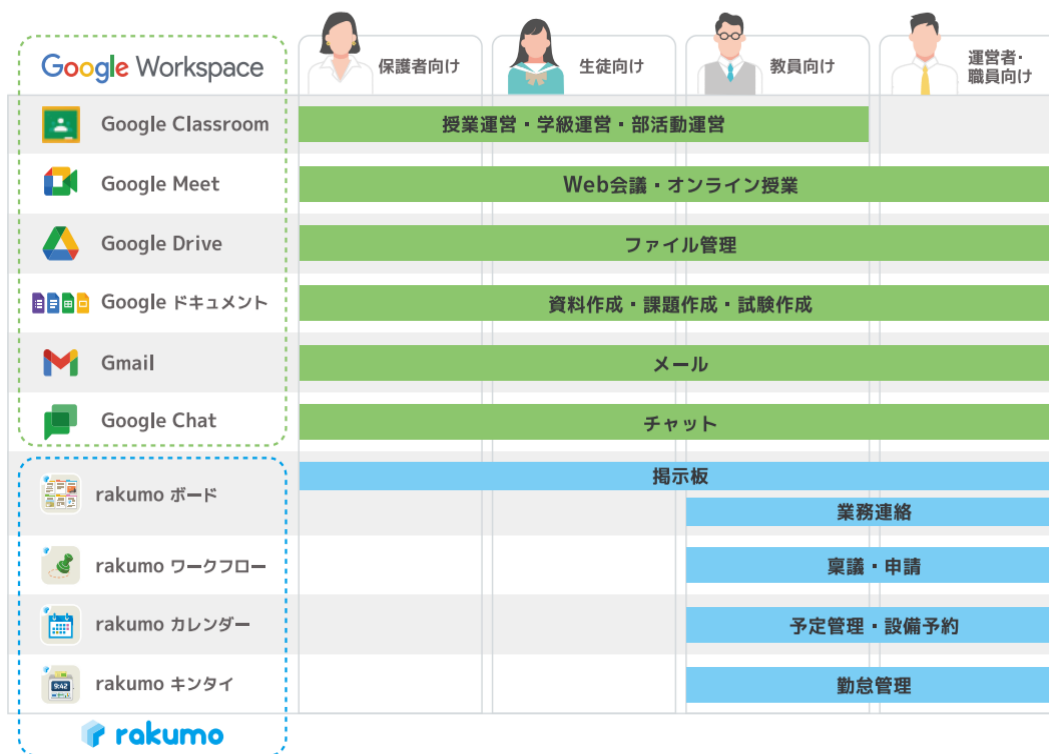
Google Workspace

保護者向け

生徒向け

教員向け

運営者・職員向け

Google Classroom

授業運営・学級運営・部活動運営

Google Meet

Web会議・オンライン授業

Google Drive

ファイル管理

Google ドキュメント

資料作成・課題作成・試験作成

Gmail

メール

Google Chat

チャット

rakumo ボード

掲示板

業務連絡

rakumo ワークフロー

稟議・申請

rakumo カレンダー

予定管理・設備予約

rakumo キンタイ

勤怠管理

rakumo